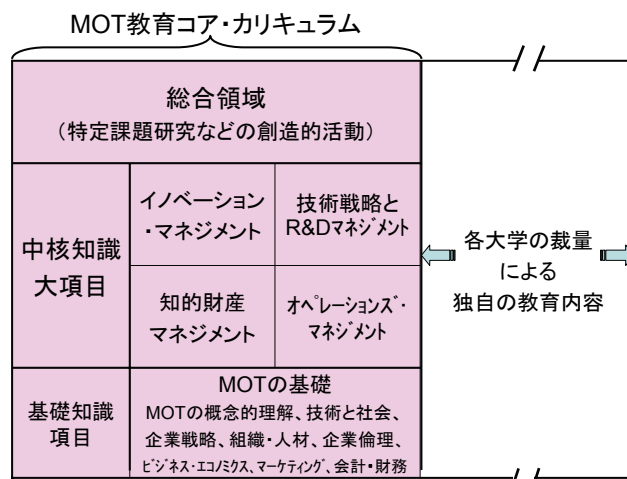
MOT教育コア・カリキュラム

| 総合領域（特定課題研究などの創造的活動） | | |
|---|---|---|
| 中核知識大項目 | イノベーション・マネジメント | 技術戦略とR&Dマネジメント |
| | 知的財産マネジメント | オペレーションズ・マネジメント |
| 基礎知識項目 | MOTの基礎 MOTの概念的理解、技術と社会、企業戦略、組織・人材、企業倫理、ビジネス・エコノミクス、マーケティング、会計・財務 | |

各大学の裁量による独自の教育内容